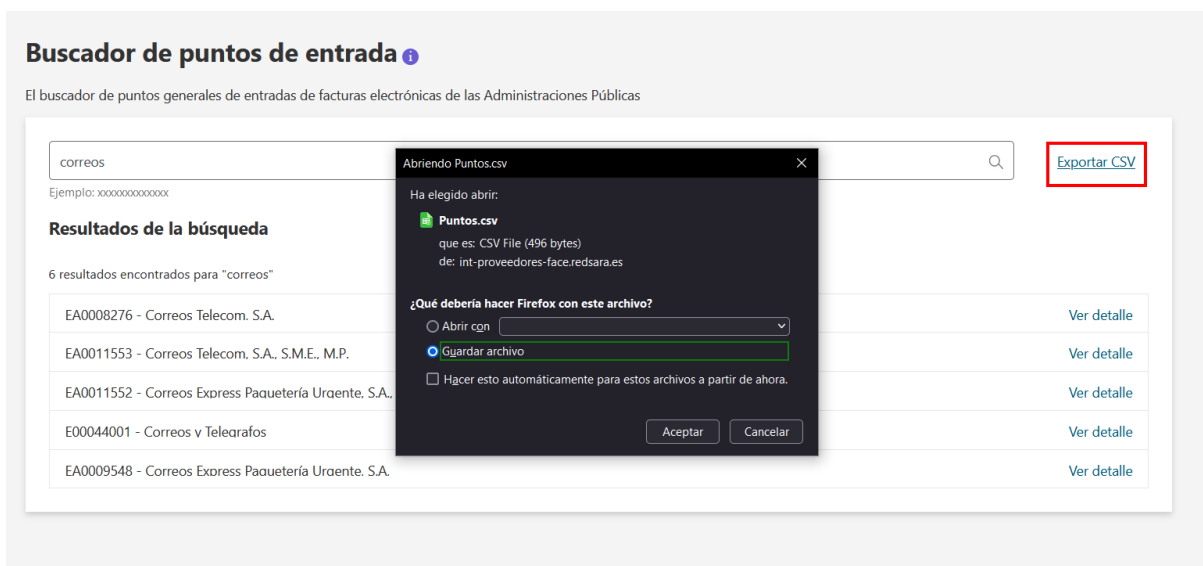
Buscador de puntos de entrada

El buscador de puntos generales de entradas de facturas electrónicas de las Administraciones Públicas

correos

Exportar CSV

Ejemplo: xxxxxxxxxxxxx

Resultados de la búsqueda

6 resultados encontrados para "correos"

EA0008276 - Correos Telecom. S.A. Ver detalle

EA0011553 - Correos Telecom. S.A., S.M.E., M.P. Ver detalle

EA0011552 - Correos Express Paquetería Urgente, S.A., Ver detalle

E00044001 - Correos y Telegrafos Ver detalle

EA0009548 - Correos Express Paquetería Urgente, S.A. Ver detalle

Abriendo Puntos.csv

Ha elegido abrir:

Puntos.csv

que es: CSV File (496 bytes)

de: int-proveedores-face.redsara.es

¿Qué debería hacer Firefox con este archivo?

Abrir con

Guardar archivo

Hacer esto automáticamente para estos archivos a partir de ahora.

Aceptar Cancelar